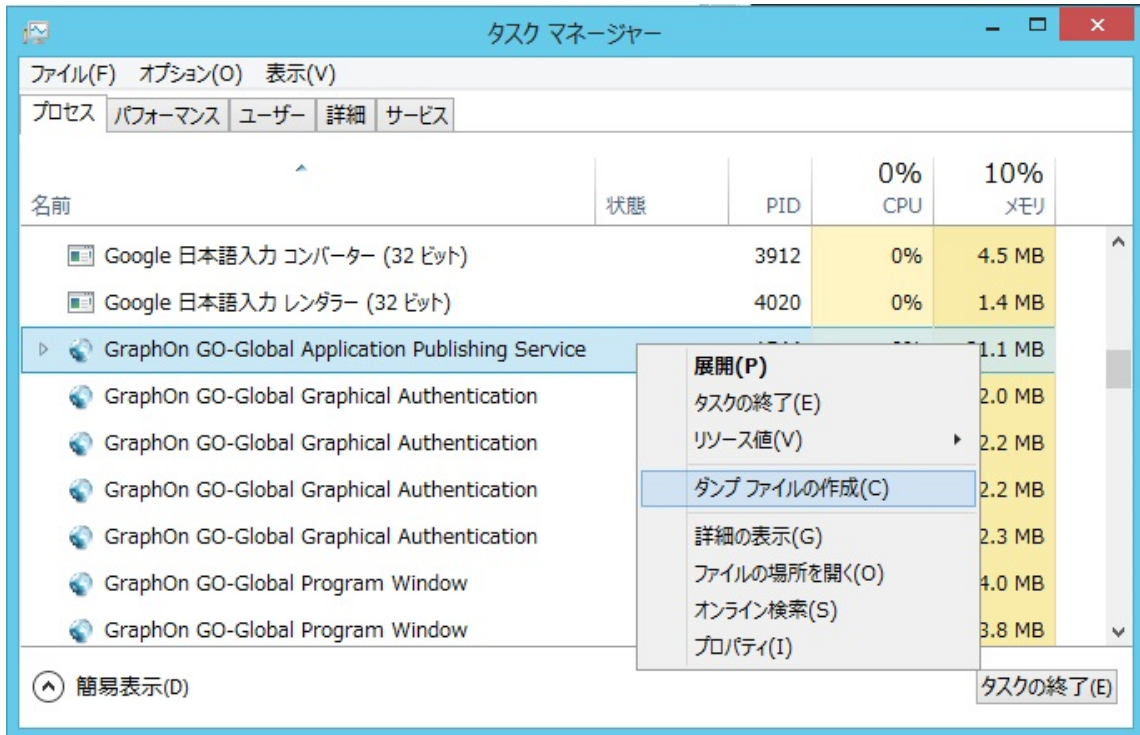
タスク マネージャー

ファイル(F) オプション(O) 表示(V)

プロセス パフォーマンス ユーザー 詳細 サービス

| 名前 | 状態 | PID | 0% CPU | 10% メモリ |
|---|---|---|---|---|
| Google 日本語入力 コンバーター (32 ビット) | | 3912 | 0% | 4.5 MB |
| Google 日本語入力 レンダラー (32 ビット) | | 4020 | 0% | 1.4 MB |
| GraphOn GO-Global Application Publishing Service | | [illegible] | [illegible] | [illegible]1.1 MB |
| GraphOn GO-Global Graphical Authentication | | | | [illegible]2.0 MB |
| GraphOn GO-Global Graphical Authentication | | | | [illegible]2.2 MB |
| GraphOn GO-Global Graphical Authentication | | | | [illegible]2.2 MB |
| GraphOn GO-Global Graphical Authentication | | | | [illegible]2.3 MB |
| GraphOn GO-Global Program Window | | | | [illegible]4.0 MB |
| GraphOn GO-Global Program Window | | | | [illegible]3.8 MB |

展開(P)
タスクの終了(E)
リソース値(V)
ダンプ ファイルの作成(C)
詳細の表示(G)
ファイルの場所を開く(O)
オンライン検索(S)
プロパティ(I)

簡易表示(D)

タスクの終了(E)